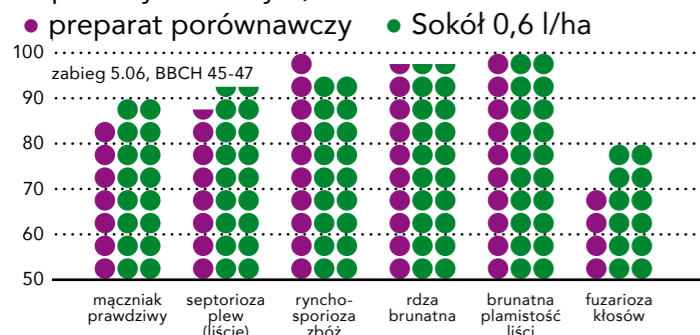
preparat porównawczy Sokół 0,6 l/ha

100
90
80
70
60
50

zabieg 5.06, BBCH 45-47

mączniak prawdziwy
septorioza plew (liście)
rynchosporioza zbóż
rdza brunatna
brunatna plamistość liści
fuzarioza kłosów